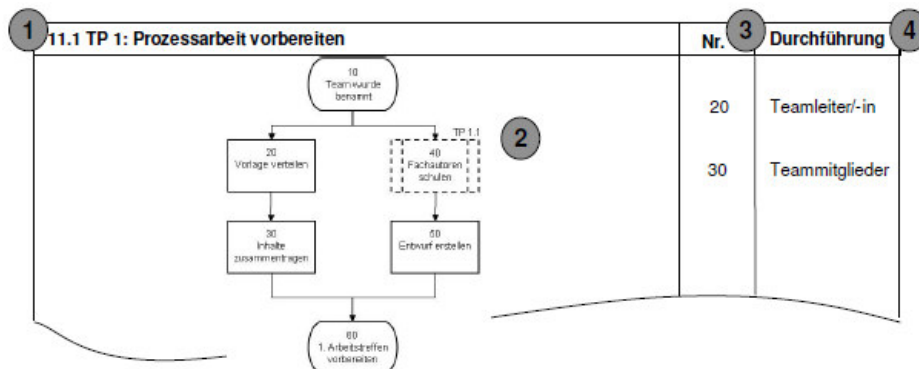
1

11.1 TP 1: Prozessarbeit vorbereiten

Nr.

3

Durchführung

4

10
Team wurde benannt

20
Vorlage verteilen

TP 1.1

40
Fachautoren schulen

2

30
Inhalte zusammentragen

50
Entwurf erstellen

60
1. Arbeitstreffen vorbereiten

20 Teamleiter/-in

30 Teammitglieder